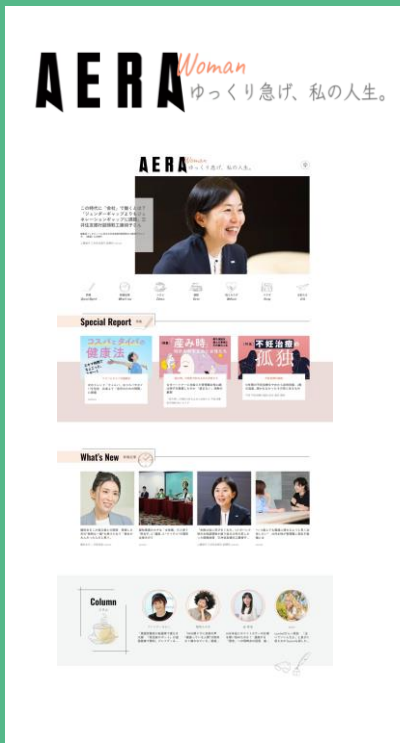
AERA Woman
ゆっくり急げ、私の人生。

AERA Woman ゆっくり急げ、私の人生。

この時代に「会社」で働くとは？「ジェンダーギャップ」とりくむキャリアギャップに課題。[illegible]

Special Report

コスパ&タイパの健康法

産み時

不妊治療の孤独

What's New

Column